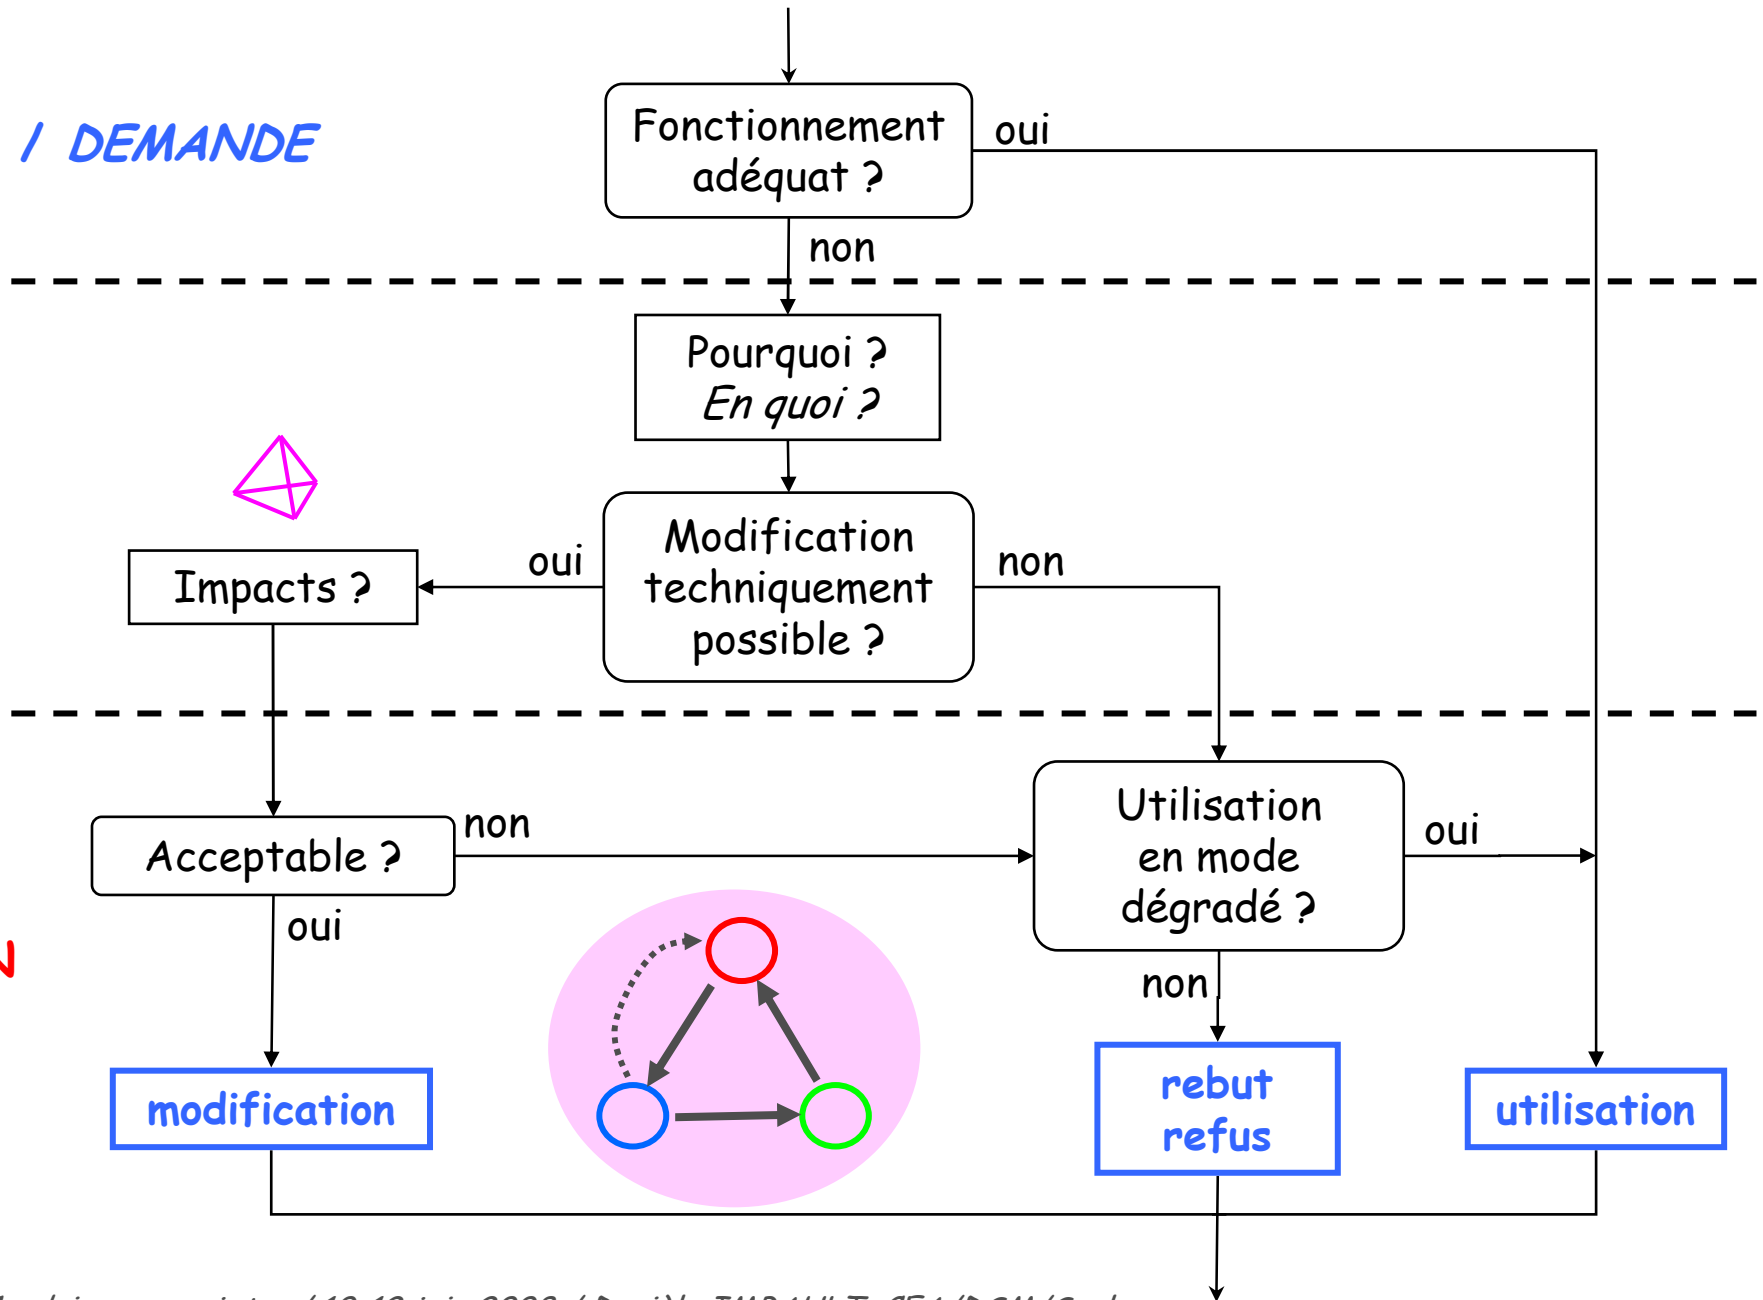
/ DEMANDE

Fonctionnement adéquat ?

oui

non

Pourquoi ?
En quoi ?

Modification techniquement possible ?

oui

non

Impacts ?

Acceptable ?

non

Utilisation en mode dégradé ?

oui

oui

non

modification

rebut
refus

utilisation

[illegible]